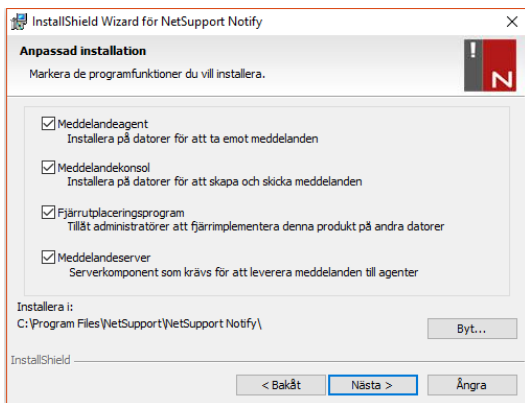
InstallShield Wizard för NetSupport Notify

Anpassad installation

Markera de programfunktioner du vill installera.

N

Meddelandeagent
Installera på datorer för att ta emot meddelanden

Meddelandekonsol
Installera på datorer för att skapa och skicka meddelanden

Fjärrutplaceringsprogram
Tillåt administratörer att fjärrimplementera denna produkt på andra datorer

Meddelandeserver
Serverkomponent som krävs för att leverera meddelanden till agenter

Installera i:
C:\Program Files\NetSupport\NetSupport Notify\

Byt...

InstallShield

< Bakåt

Nästa >

Ångra